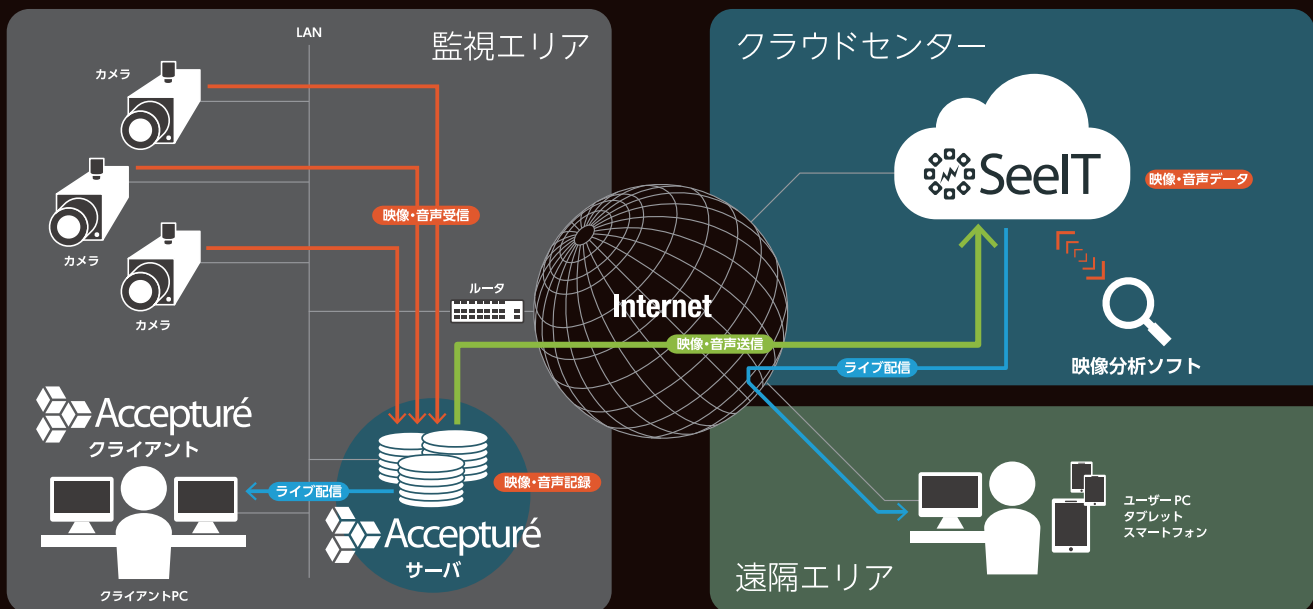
監視エリア

LAN

カメラ

カメラ

カメラ

映像・音声受信

ルータ

Accepturé
クライアント

ライブ配信

映像・音声記録

Accepturé
サーバ

クライアントPC

Internet

映像・音声送信

クラウドセンター

SeeIT

映像・音声データ

ライブ配信

映像分析ソフト

ユーザーPC
タブレット
スマートフォン

遠隔エリア